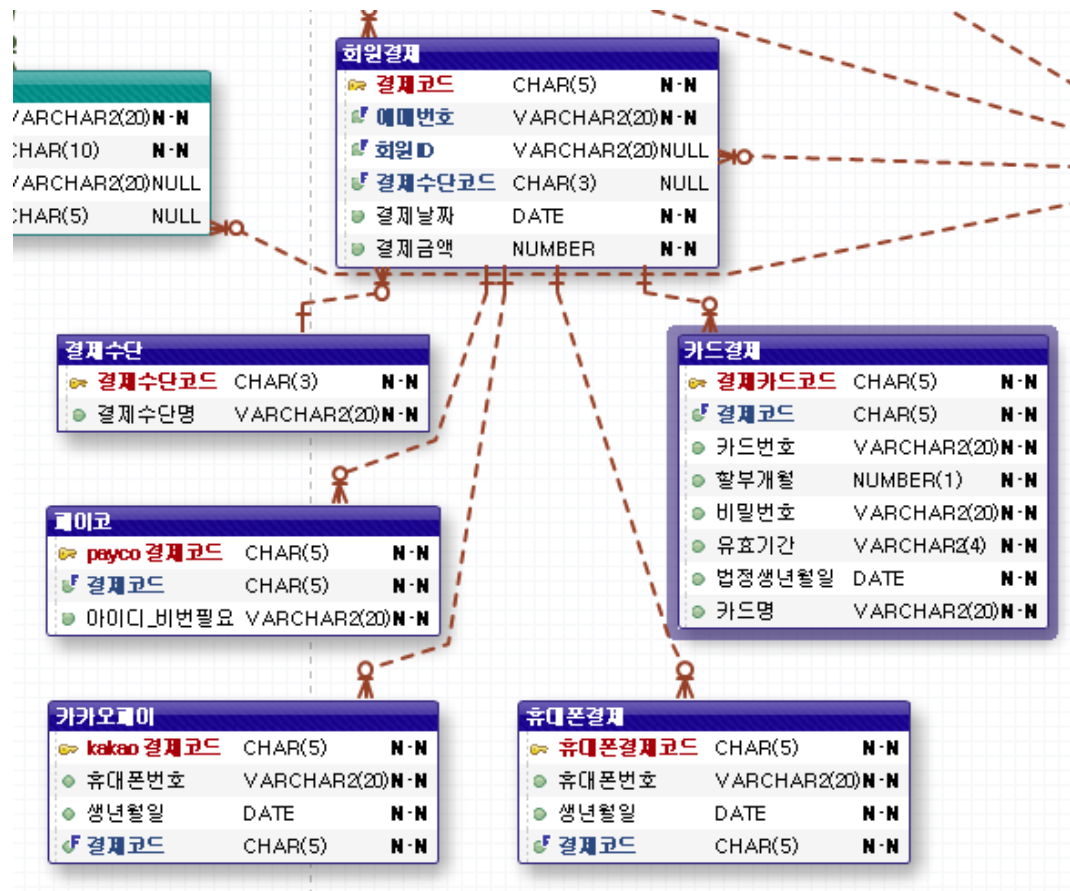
| 회원결제 | | |
|---|---|---|
| 결제코드 | CHAR(5) | N·N |
| 예매번호 | VARCHAR2(20) | N·N |
| 회원ID | VARCHAR2(20) | NULL |
| 결제수단코드 | CHAR(3) | NULL |
| 결제날짜 | DATE | N·N |
| 결제금액 | NUMBER | N·N |

| | | |
|---|---|---|
| VARCHAR2(20) | N·N |
| CHAR(10) | N·N |
| VARCHAR2(20) | NULL |
| CHAR(5) | NULL |

| 결제수단 | | |
|---|---|---|
| 결제수단코드 | CHAR(3) | N·N |
| 결제수단명 | VARCHAR2(20) | N·N |

| 카드결제 | | |
|---|---|---|
| 결제카드코드 | CHAR(5) | N·N |
| 결제코드 | CHAR(5) | N·N |
| 카드번호 | VARCHAR2(20) | N·N |
| 할부개월 | NUMBER(1) | N·N |
| 비밀번호 | VARCHAR2(20) | N·N |
| 유효기간 | VARCHAR2(4) | N·N |
| 법정생년월일 | DATE | N·N |
| 카드명 | VARCHAR2(20) | N·N |

| 페이코 | | |
|---|---|---|
| payco 결제코드 | CHAR(5) | N·N |
| 결제코드 | CHAR(5) | N·N |
| 아이디_비번필요 | VARCHAR2(20) | N·N |

| 카카오페이 | | |
|---|---|---|
| kakao 결제코드 | CHAR(5) | N·N |
| 휴대폰번호 | VARCHAR2(20) | N·N |
| 생년월일 | DATE | N·N |
| 결제코드 | CHAR(5) | N·N |

| 휴대폰결제 | | |
|---|---|---|
| 휴대폰결제코드 | CHAR(5) | N·N |
| 휴대폰번호 | VARCHAR2(20) | N·N |
| 생년월일 | DATE | N·N |
| 결제코드 | CHAR(5) | N·N |